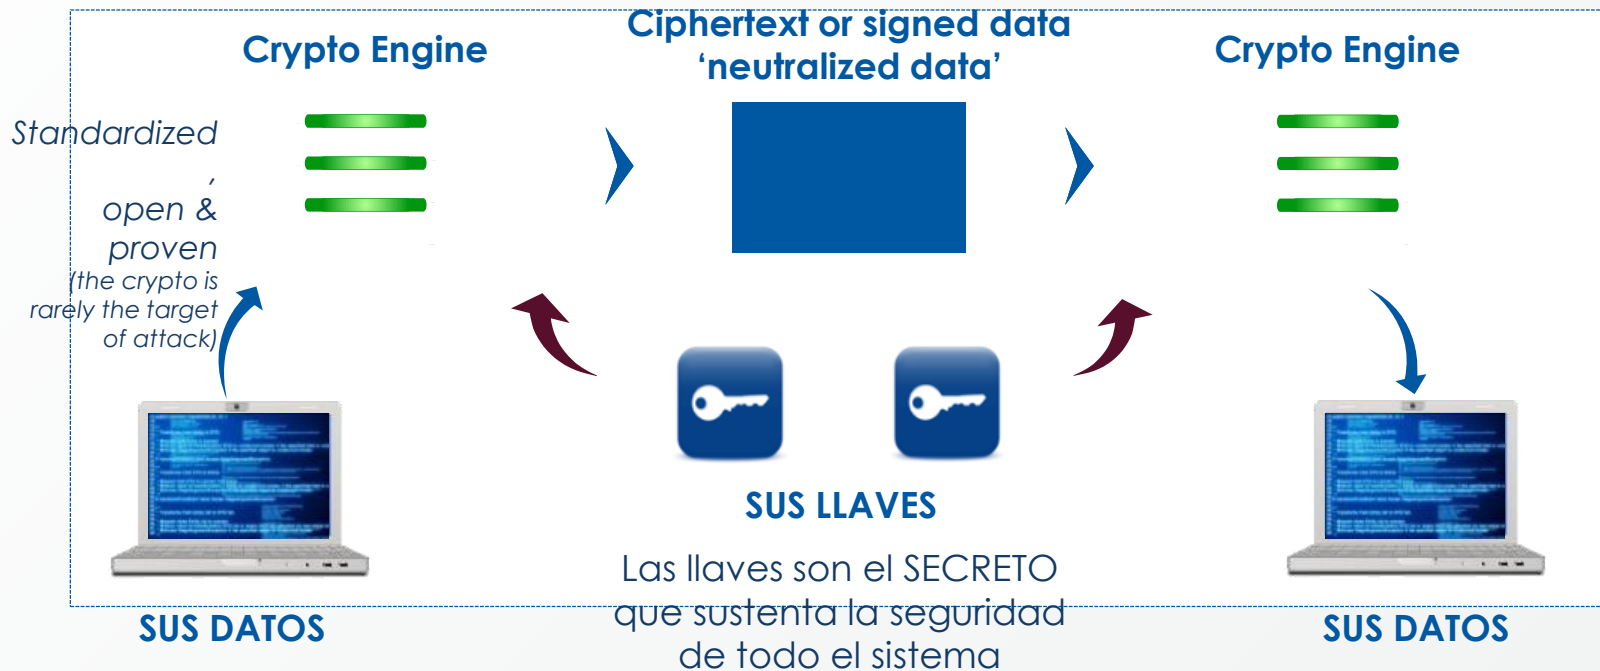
Crypto Engine

Ciphertext or signed data
'neutralized data'

Crypto Engine

Standardized
,
open &
proven
(the crypto is
rarely the target
of attack)

SUS LLAVES

Las llaves son el SECRETO
que sustenta la seguridad
de todo el sistema

SUS DATOS

SUS DATOS